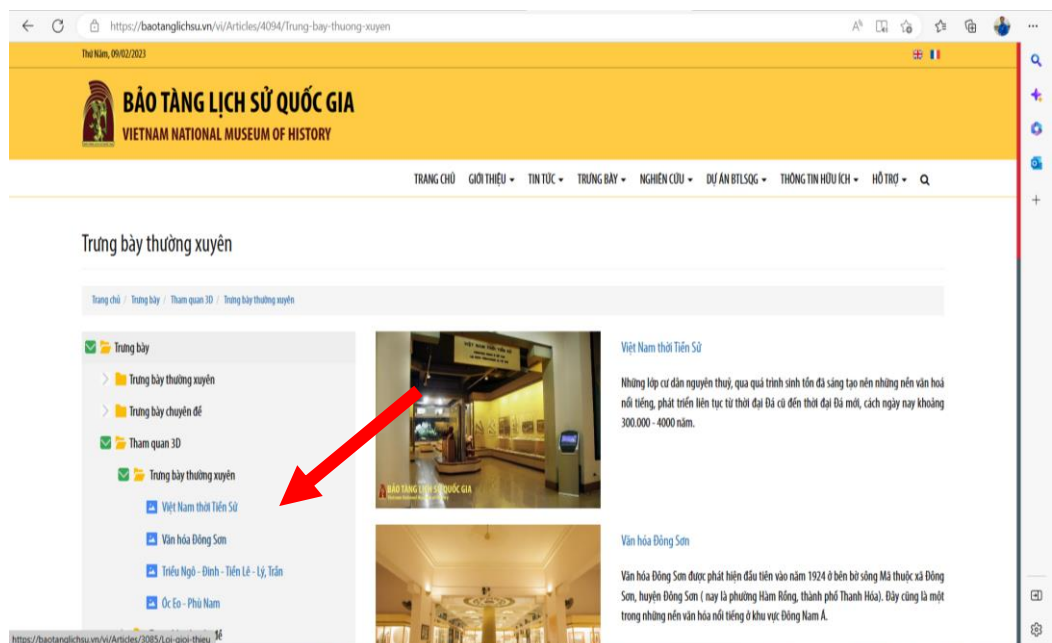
https://baotanglichsu.vn/vi/Articles/4094/Trung-bay-thuong-xuyen

Thứ Năm, 09/02/2023

BẢO TÀNG LỊCH SỬ QUỐC GIA
VIETNAM NATIONAL MUSEUM OF HISTORY

TRANG CHỦ GIỚI THIỆU TIN TỨC TRƯNG BÀY NGHIÊN CỨU DỰ ÁN BTLSQG THÔNG TIN HỮU ÍCH HỖ TRỢ

Trưng bày thường xuyên

Trang chủ / Trưng bày / Tham quan 3D / Trưng bày thường xuyên

Trưng bày
Trưng bày thường xuyên
Trưng bày chuyên đề
Tham quan 3D
Trưng bày thường xuyên
Việt Nam thời Tiền Sử
Văn hóa Đông Sơn
Triều Ngô - Đinh - Tiền Lê - Lý, Trần
Óc Eo - Phù Nam

BẢO TÀNG LỊCH SỬ QUỐC GIA

Việt Nam thời Tiền Sử

Những lớp cư dân nguyên thuỷ, qua quá trình sinh tồn đã sáng tạo nên những nền văn hoá nổi tiếng, phát triển liên tục từ thời đại Đá cũ đến thời đại Đá mới, cách ngày nay khoảng 300.000 - 4000 năm.

Văn hóa Đông Sơn

Văn hóa Đông Sơn được phát hiện đầu tiên vào năm 1924 ở bên bờ sông Mã thuộc xã Đông Sơn, huyện Đông Sơn ( nay là phường Hàm Rồng, thành phố Thanh Hóa). Đây cũng là một trong những nền văn hóa nổi tiếng ở khu vực Đông Nam Á.

https://baotanglichsu.vn/vi/Articles/3085/Loi-gioi-thieu